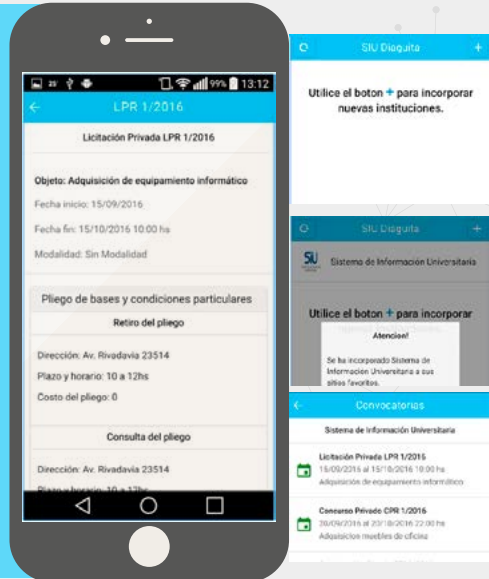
99% 13:12

LPR 1/2016

Licitación Privada LPR 1/2016

Objeto: Adquisición de equipamiento informático

Fecha inicio: 15/09/2016

Fecha fin: 15/10/2016 10:00 hs

Modalidad: Sin Modalidad

Pliego de bases y condiciones particulares

Retiro del pliego

Dirección: Av. Rivadavia 23514

Plazo y horario: 10 a 12hs

Costo del pliego: 0

Consulta del pliego

Dirección: Av. Rivadavia 23514

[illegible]

SIU Diaguita

Utilice el boton + para incorporar nuevas instituciones.

SIU Diaguita

SIU Sistema de Información Universitaria

Utilice el boton + para incorporar

Atencion!

Se ha incorporado Sistema de Informacion Universitaria a sus sitios favoritos.

Convocatorias

Sistema de Información Universitaria

Licitación Privada LPR 1/2016
15/09/2016 al 15/10/2016 10:00 hs
Adquisición de equipamiento informático

Concurso Privado CPR 1/2016
20/09/2016 al 20/10/2016 22:00 hs
Adquisicion muebles de oficina